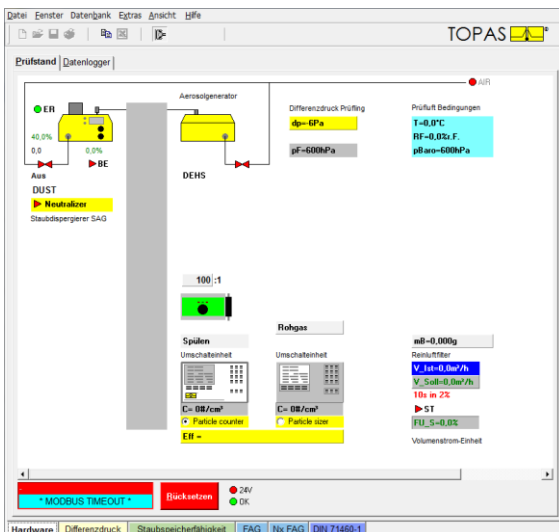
Datei Fenster Datenbank Extras Ansicht Hilfe

TOPAS

Prüfstand | Datenlogger

AIR

ER

Aerosolgenerator

Differenzdruck Prüfling

Prüfluft Bedingungen

dp=-6Pa

T=0,0°C

RF=0,0%r.F.

40,0%

0,0%

pBaro=600hPa

0,0

BE

pF=600hPa

Aus

DUST

DEHS

Neutralizer

Staubdispergierer SAG

100 :1

Rohgas

Spülen

mB=0,000g

Umschalteinheit

Umschalteinheit

Reinluftfilter

V_Ist=0,0m³/h

V_Soll=0,0m³/h

10s in 2%

C= 0#/cm³

C= 0#/cm³

ST

Particle counter

Particle sizer

FU_S=0,0%

Eff =

Volumenstrom-Einheit

* MODBUS TIMEOUT *

Rücksetzen

24V

OK

Hardware | Differenzdruck | Staubspeicherfähigkeit | FAG | Nx FAG | DIN 71460-1